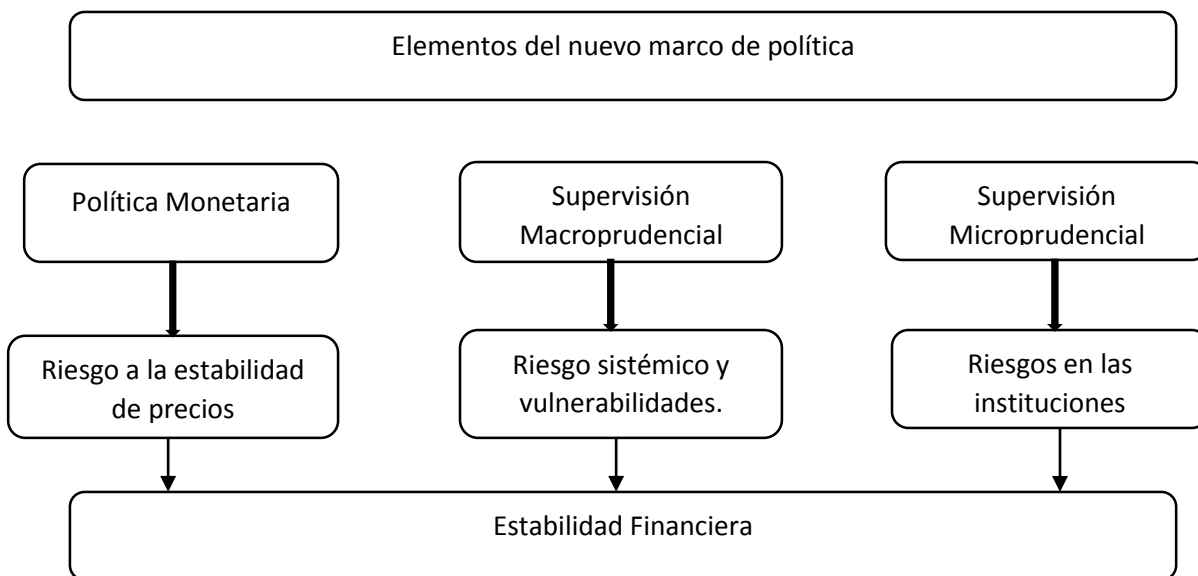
Elementos del nuevo marco de política

Política Monetaria

Supervisión Macroprudencial

Supervisión Microprudencial

Riesgo a la estabilidad de precios

Riesgo sistémico y vulnerabilidades.

Riesgos en las instituciones

Estabilidad Financiera